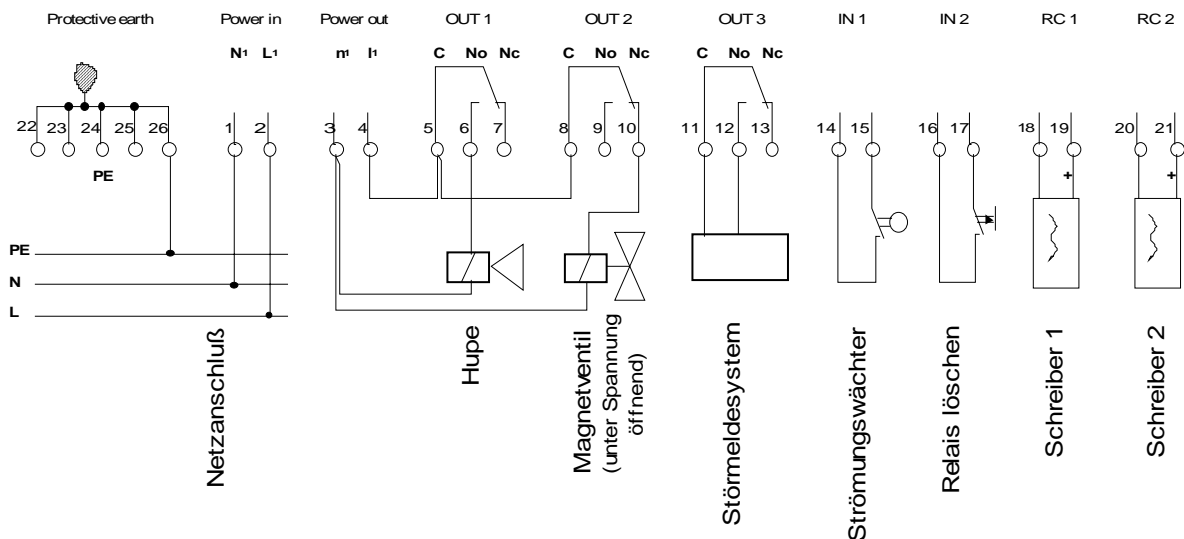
Protective earth | Power in | Power out | OUT 1 | OUT 2 | OUT 3 | IN 1 | IN 2 | RC 1 | RC 2

N1 L1 | m1 l1 | C No Nc | C No Nc | C No Nc

22 23 24 25 26 | 1 2 | 3 4 | 5 6 7 | 8 9 10 | 11 12 13 | 14 15 | 16 17 | 18 19 | 20 21

PE

+ +

PE
N
L

Netzanschluß

Hupe

Magnetventil (unter Spannung öffnend)

Störmeldesystem

Strömungswächter

Relais löschen

Schreiber 1

Schreiber 2